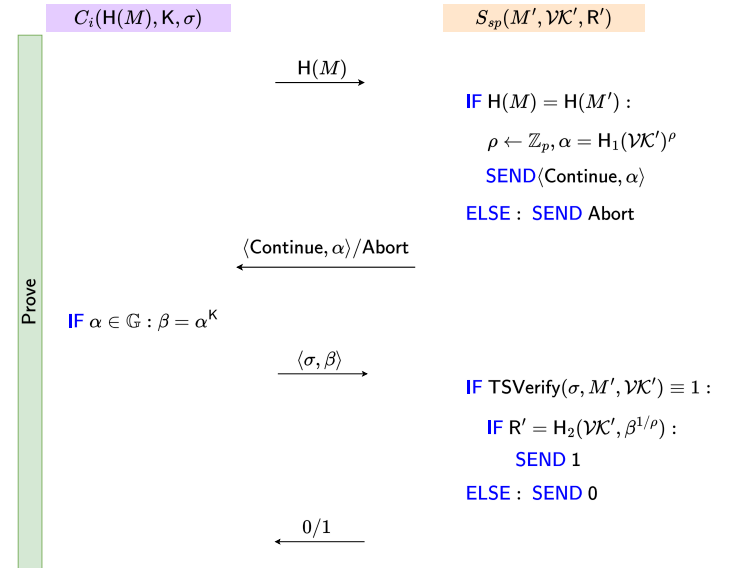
$C_i(\mathsf{H}(M), \mathsf{K}, \sigma)$

$S_{sp}(M', \mathcal{VK}', \mathsf{R}')$

Prove

$\mathsf{H}(M)$

IF $\mathsf{H}(M) = \mathsf{H}(M')$ :

$\rho \leftarrow \mathbb{Z}_p, \alpha = \mathsf{H}_1(\mathcal{VK}')^\rho$

SEND$\langle \mathsf{Continue}, \alpha \rangle$

ELSE : SEND Abort

$\langle \mathsf{Continue}, \alpha \rangle / \mathsf{Abort}$

IF $\alpha \in \mathbb{G} : \beta = \alpha^{\mathsf{K}}$

$\langle \sigma, \beta \rangle$

IF $\mathsf{TSVerify}(\sigma, M', \mathcal{VK}') \equiv 1$ :

IF $\mathsf{R}' = \mathsf{H}_2(\mathcal{VK}', \beta^{1/\rho})$ :

SEND 1

ELSE : SEND 0

$0/1$